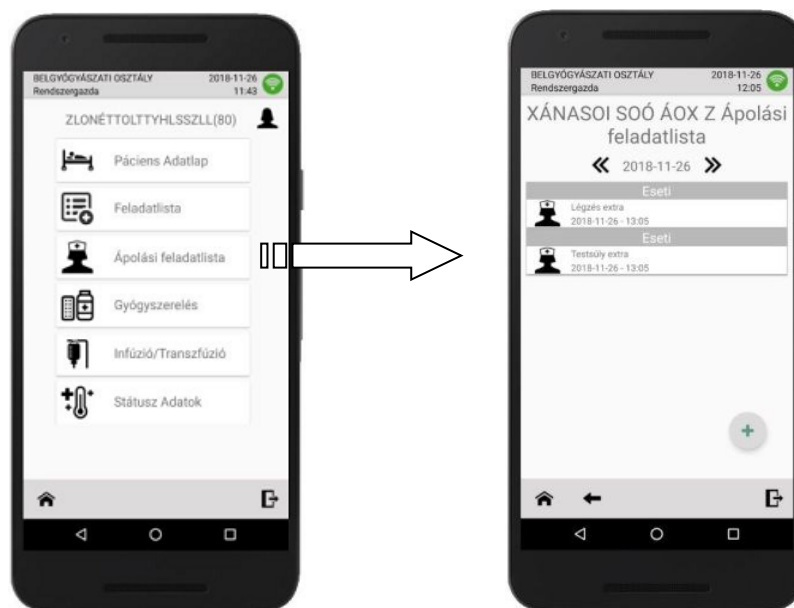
BELGYÓGYÁSZATI OSZTÁLY
Rendszergazda
2018-11-26
11:43

ZLONÉTTOLTTYHLSSZLL(80)

Páciens Adatlap

Feladatlista

Ápolási feladatlista

Gyógyszerelés

Infúzió/Transzfúzió

Státusz Adatok

BELGYÓGYÁSZATI OSZTÁLY
Rendszergazda
2018-11-26
12:05

XÁNASOI SOÓ ÁOX Z Ápolási feladatlista

« 2018-11-26 »

Eseti

Légzés extra
2018-11-26 - 13:05

Eseti

Testsúly extra
2018-11-26 - 13:05

+